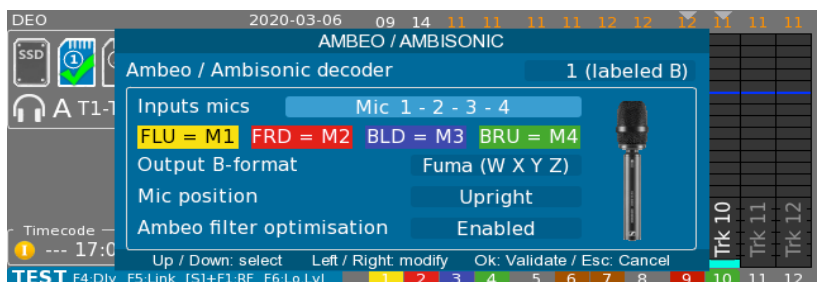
DEO 2020-03-06 09 14 11 11 11 11 12 12 12 11 11 11

SSD

A T1-T

AMBEO / AMBISONIC

Ambeo / Ambisonic decoder 1 (labeled B)

Inputs mics Mic 1 - 2 - 3 - 4

FLU = M1 FRD = M2 BLD = M3 BRU = M4

Output B-format Fuma (W X Y Z)

Mic position Upright

Ambeo filter optimisation Enabled

Up / Down: select Left / Right: modify Ok: Validate / Esc: Cancel

Timecode

--- 17:0

Trk 10 Trk 11 Trk 12

TEST F4:Dly F5:Link [S]+F]:RF F6:Lo Lvl 1 2 3 4 5 6 7 8 9 10 11 12